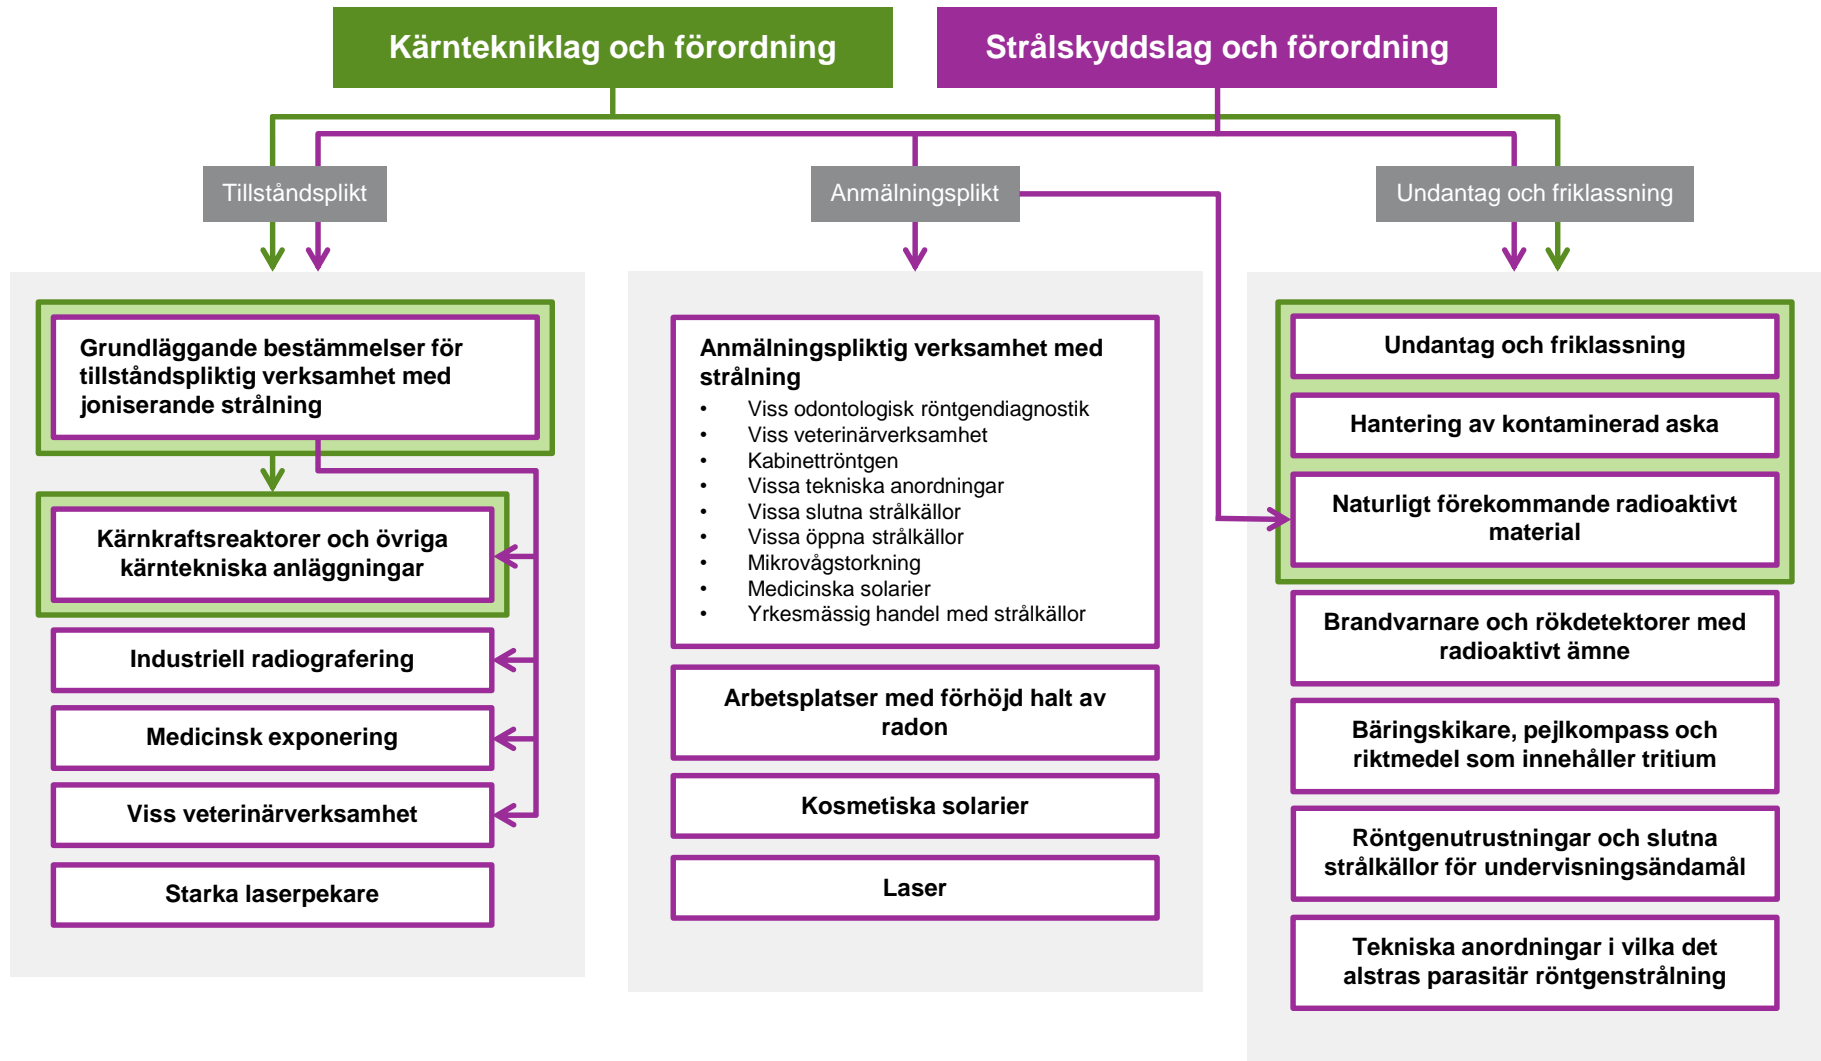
Kärntekniklag och förordning

Strålskyddslag och förordning

Tillståndsplikt

Anmälningsplikt

Undantag och friklassning

Grundläggande bestämmelser för tillståndspliktig verksamhet med joniserande strålning

Kärnkraftsreaktorer och övriga kärntekniska anläggningar

Industriell radiografering

Medicinsk exponering

Viss veterinärverksamhet

Starka laserpekare

Anmälningspliktig verksamhet med strålning
- Viss odontologisk röntgendiagnostik
- Viss veterinärverksamhet
- Kabinettröntgen
- Vissa tekniska anordningar
- Vissa slutna strålkällor
- Vissa öppna strålkällor
- Mikrovågstorkning
- Medicinska solarier
- Yrkesmässig handel med strålkällor

Arbetsplatser med förhöjd halt av radon

Kosmetiska solarier

Laser

Undantag och friklassning

Hantering av kontaminerad aska

Naturligt förekommande radioaktivt material

Brandvarnare och rökdetektorer med radioaktivt ämne

Bäringskikare, pejlkompass och riktmedel som innehåller tritium

Röntgenutrustningar och slutna strålkällor för undervisningsändamål

Tekniska anordningar i vilka det alstras parasitär röntgenstrålning